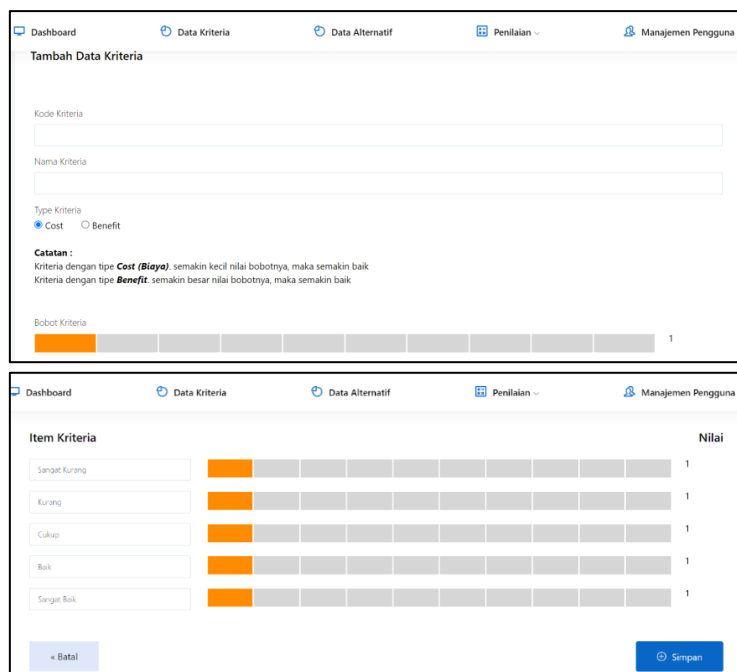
Dashboard Data Kriteria Data Alternatif Penilaian Manajemen Pengguna

Tambah Data Kriteria

Kode Kriteria

Nama Kriteria

Type Kriteria
Cost Benefit

**Catatan :**
Kriteria dengan tipe ***Cost (Biaya)***. semakin kecil nilai bobotnya, maka semakin baik
Kriteria dengan tipe ***Benefit***. semakin besar nilai bobotnya, maka semakin baik

Bobot Kriteria
1

Dashboard Data Kriteria Data Alternatif Penilaian Manajemen Pengguna

Item Kriteria Nilai

Sangat Kurang 1
Kurang 1
Cukup 1
Baik 1
Sangat Baik 1

« Batal

Simpan